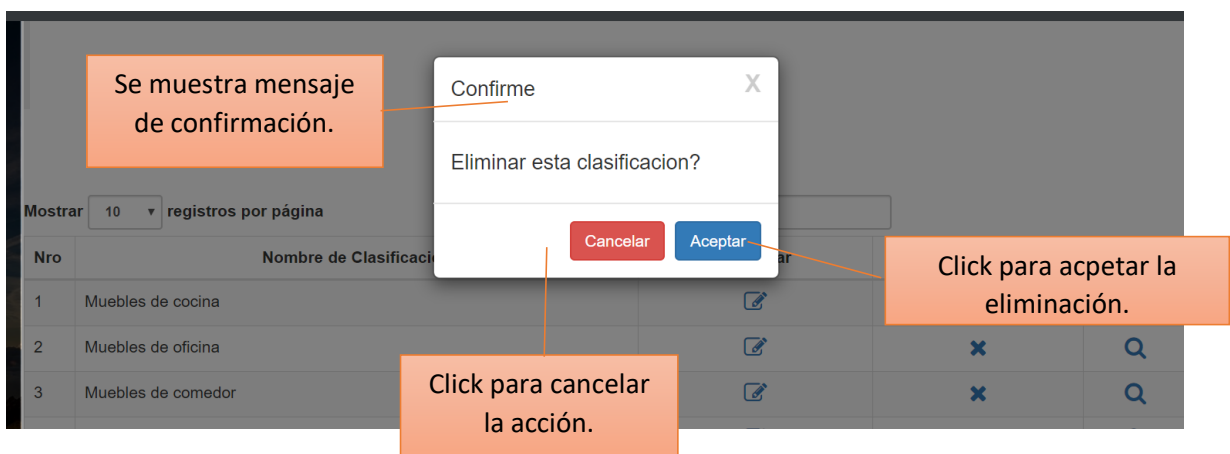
Se muestra mensaje de confirmación.

Confirme

X

Eliminar esta clasificacion?

Cancelar

Aceptar

Click para acpetar la eliminación.

Mostrar 10 registros por página

| Nro | Nombre de Clasificaci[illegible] | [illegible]ar | | |
|---|---|---|---|---|
| 1 | Muebles de cocina | | | |
| 2 | Muebles de oficina | | | |
| 3 | Muebles de comedor | | | |

Click para cancelar la acción.